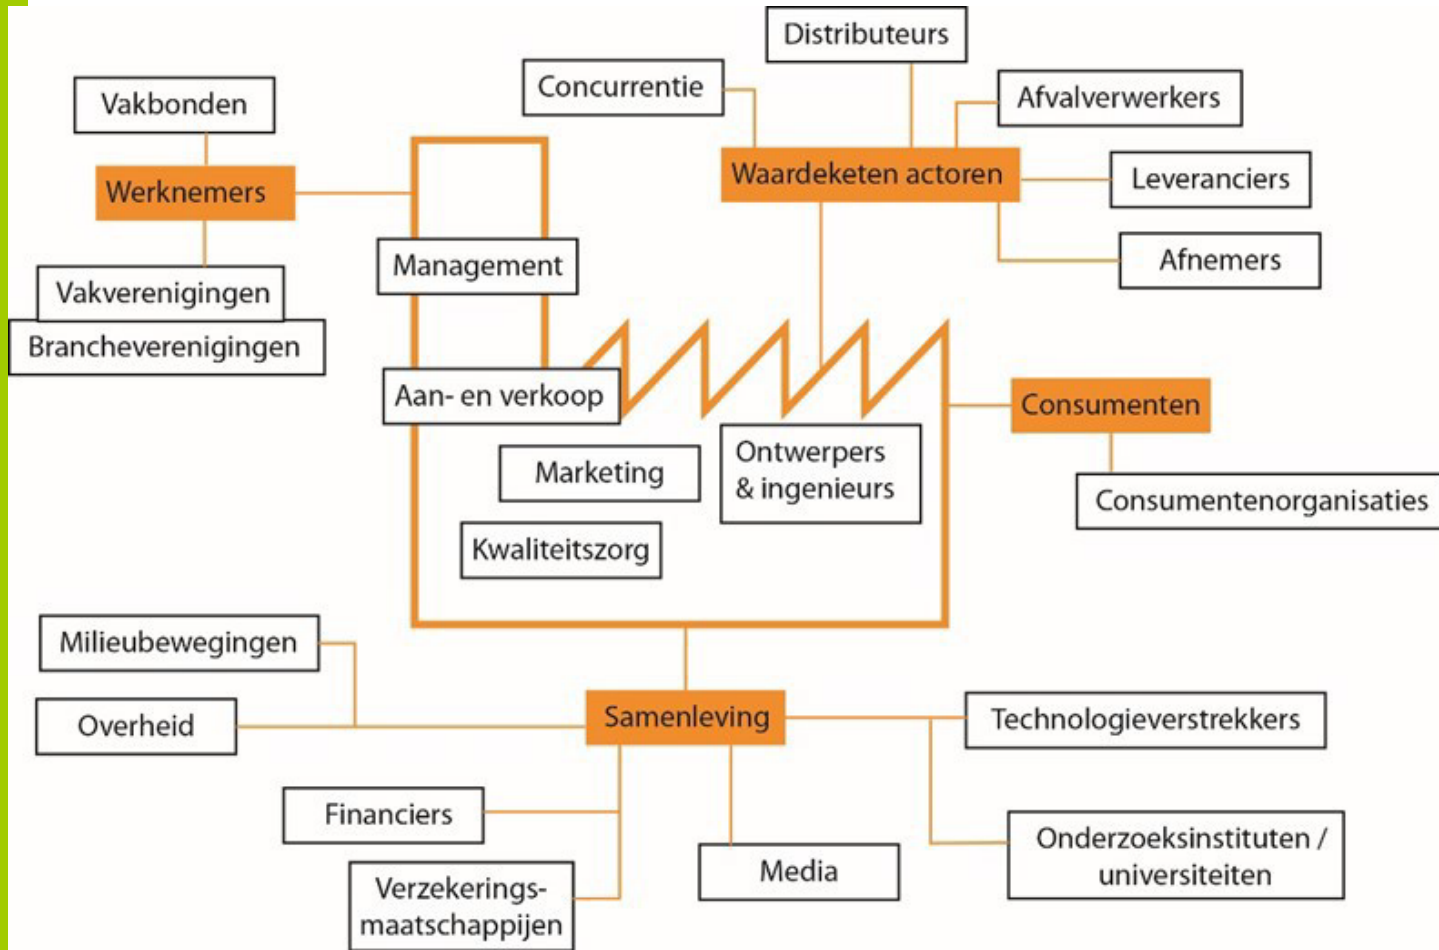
Distributeurs

Concurrentie

Afvalverwerkers

Vakbonden

Waardeketen actoren

Leveranciers

Werknemers

Afnemers

Management

Vakverenigingen

Brancheverenigingen

Aan- en verkoop

Consumenten

Marketing

Ontwerpers & ingenieurs

Consumentenorganisaties

Kwaliteitszorg

Milieubewegingen

Overheid

Samenleving

Technologieverstrekkers

Financiers

Onderzoeksinstituten / universiteiten

Media

Verzekeringsmaatschappijen